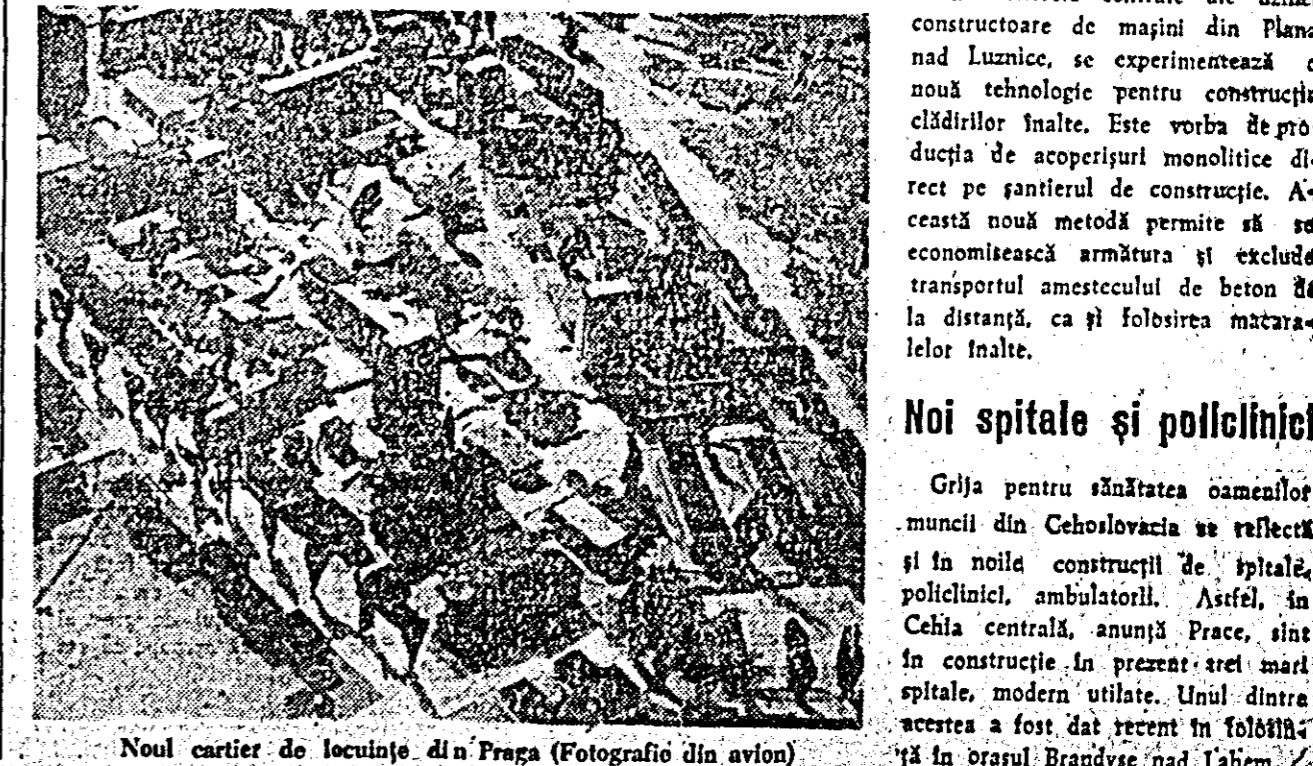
Noul cartier de locuințe din Praga (Fotografie din avion)

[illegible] constructoare de mașini din Plana nad Luznice, se experimentează o nouă tehnologie pentru construcția clădirilor înalte. Este vorba de producția de acoperișuri monolitice direct pe șantierul de construcție. Această nouă metodă permite să se economisească armătura și exclude transportul amestecului de beton de la distanță, ca și folosirea macaralelor înalte.

Noi spitale și policlinici

Grija pentru sănătatea oamenilor muncii din Cehoslovacia se reflectă și în noile construcții de spitale, policlinici, ambulatorii. Astfel, în Cehia centrală, anunță Prace, sînt în construcție în prezent trei mari spitale, modern utilate. Unul dintre acestea a fost dat recent în folosință în orașul Brandyse nad Labem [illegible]